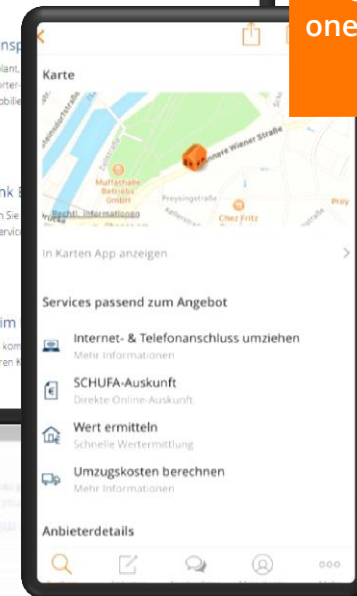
one

nsp
plant,
rter-
obilie

nk E
n Sie
ervic

im
kom
ren K

Karte

Innere Wiener Straße
Muffathalle Betriebs GmbH
Preysingstraße
Chez Fritz
Rechtl. Informationen

In Karten App anzeigen

Services passend zum Angebot

Internet- & Telefonanschluss umziehen
Mehr Informationen

SCHUFA-Auskunft
Direkte Online-Auskunft

Wert ermitteln
Schnelle Wertermittlung

Umzugskosten berechnen
Mehr Informationen

Anbieterdetails